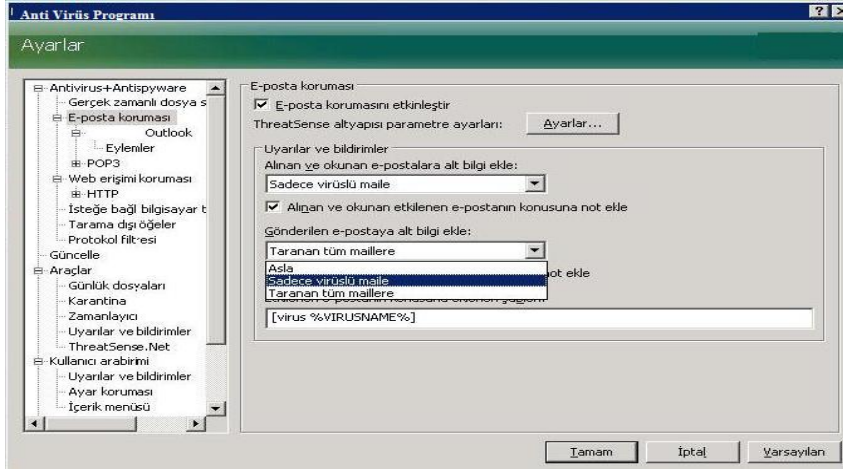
Anti Virüs Programı

? X

Ayarlar

Antivirus+Antispyware
Gerçek zamanlı dosya s
E-posta koruması
Outlook
Eylenler
POP3
Web erişimi koruması
HTTP
İsteğe bağlı bilgisayar t
Tarama dışı öğeler
Protokol filt-esi
Güncelle
Araçlar
Günlük dosyaları
Karantina
Zamanlayıcı
Uyarılar ve bildirimler
ThreatSense.Net
Kullanıcı arabirimi
Uyarılar ve bildirimler
Ayar koruması
İçerik menüsü

E-posta koruması
E-posta korumasını etkinleştir
ThreatSense altyapısı parametre ayarları: Ayarlar...

Uyarılar ve bildirimler
Alınan ve okunan e-postalara alt bilgi ekle:
Sadece virüslü maile
Alınan ve okunan etkilenen e-postanın konusuna not ekle
Gönderilen e-postaya alt bilgi ekle:
Taranan tüm maillere
Asla
Sadece virüslü maile
Taranan tüm maillere
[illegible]ot ekle
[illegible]
[virus %VIRUSNAME%]

Tamam İptal Varsayılan